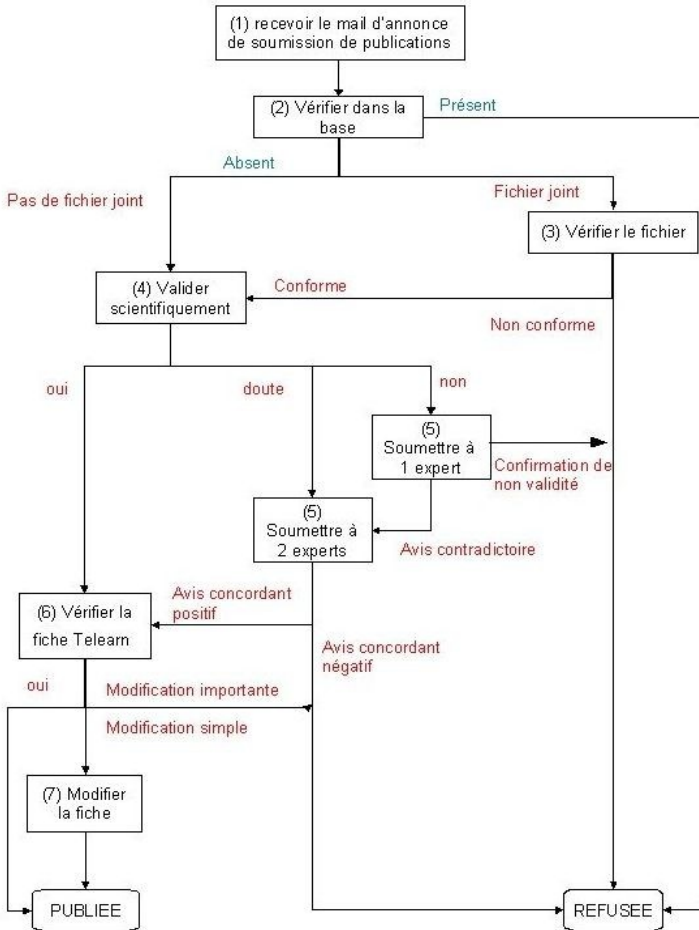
(1) recevoir le mail d'annonce de soumission de publications

(2) Vérifier dans la base

Présent

Absent

Pas de fichier joint

Fichier joint

(3) Vérifier le fichier

(4) Valider scientifiquement

Conforme

Non conforme

oui

doute

non

(5) Soumettre à 1 expert

Confirmation de non validité

(5) Soumettre à 2 experts

Avis contradictoire

Avis concordant positif

(6) Vérifier la fiche Telearn

Avis concordant négatif

oui

Modification importante

Modification simple

(7) Modifier la fiche

PUBLIEE

REFUSEE